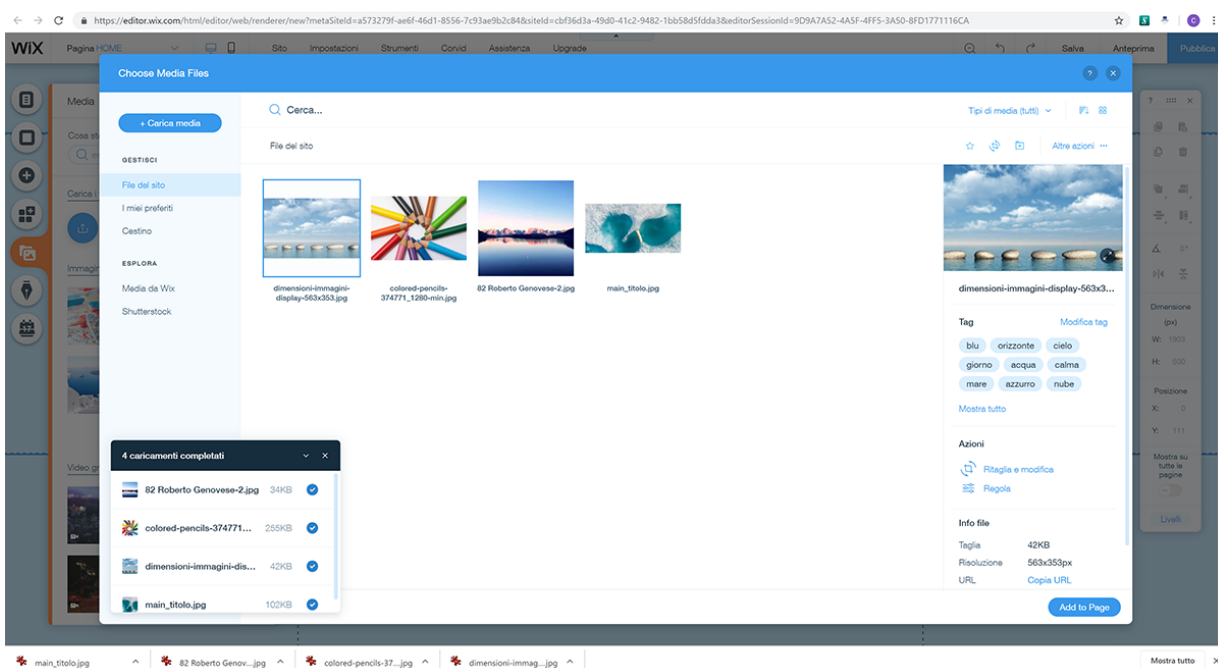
https://editor.wix.com/html/editor/web/renderer/new?metaSiteId=a573279f-ae6f-46d1-8556-7c93ae9b2c84&siteId=cbf36d3a-49d0-41c2-9482-1bb58d5fdda3&editorSessionId=9D9A7A52-4A5F-4FF5-3A50-8FD1771116CA

WiX Pagina HOME Sito Impostazioni Strumenti Corvid Assistenza Upgrade Salva Anteprima Pubblica

Media
Cosa st
Carica i
Immagin
Video g

Choose Media Files

+ Carica media

GESTISCI
File del sito
I miei preferiti
Cestino

ESPLORA
Media da Wix
Shutterstock

Cerca...

Tipi di media (tutti)

File del sito

Altre azioni ···

dimensioni-immagini-display-563x353.jpg
colored-pencils-374771_1280-min.jpg
82 Roberto Genovese-2.jpg
main_titolo.jpg

dimensioni-immagini-display-563x3...

Tag
Modifica tag
blu
orizzonte
cielo
giorno
acqua
calma
mare
azzurro
nube
Mostra tutto

Azioni
Ritaglia e modifica
Regola

Info file
Taglia 42KB
Risoluzione 563x353px
URL Copia URL

Add to Page

4 caricamenti completati
82 Roberto Genovese-2.jpg 34KB
colored-pencils-374771... 255KB
dimensioni-immagini-dis... 42KB
main_titolo.jpg 102KB

Dimensione (px)
W: 1903
H: 600
Posizione
X: 0
Y: 111
Mostra su tutte le pagine
Livelli

main_titolo.jpg
82 Roberto Genov....jpg
colored-pencils-37....jpg
dimensioni-immag....jpg
Mostra tutto